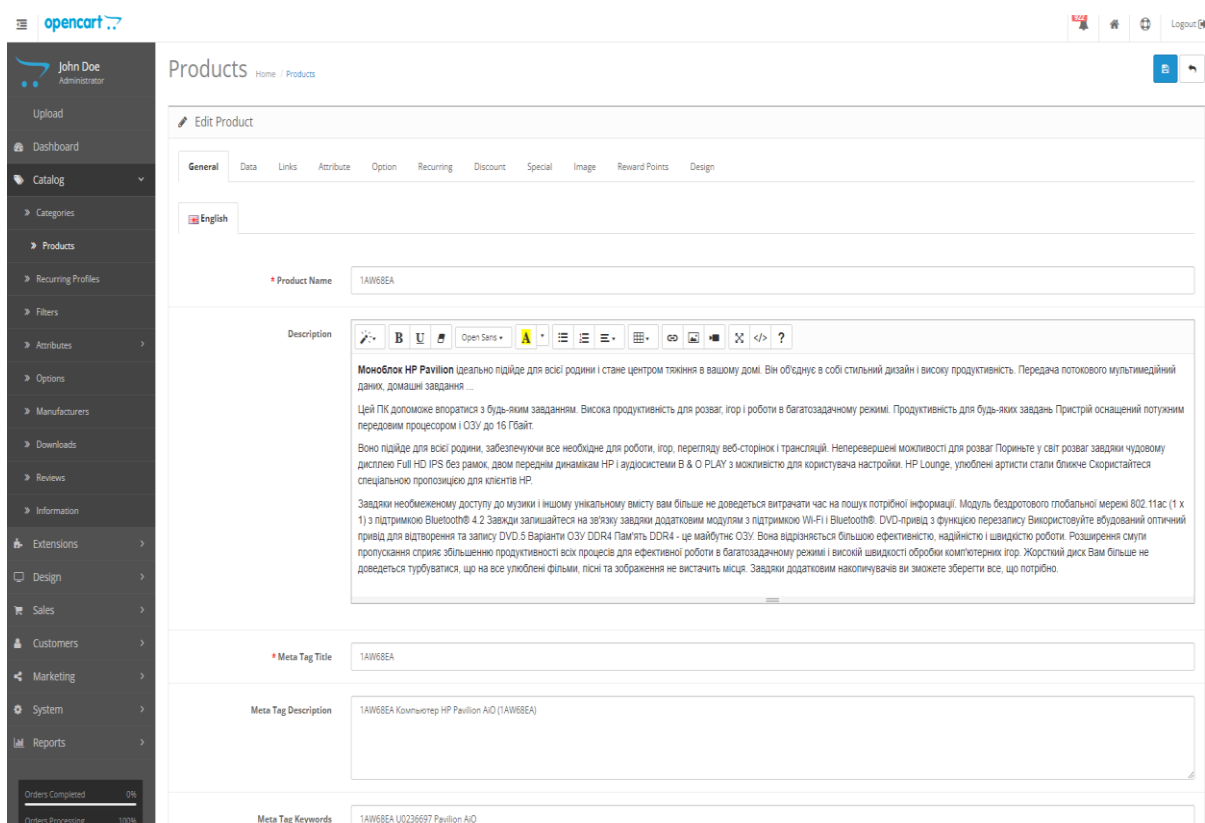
opencart

Logout

John Doe
Administrator

Upload
Dashboard
Catalog
Categories
Products
Recurring Profiles
Filters
Attributes
Options
Manufacturers
Downloads
Reviews
Information
Extensions
Design
Sales
Customers
Marketing
System
Reports

Orders Completed 0%
Orders Processing 100%

Products Home / Products

Edit Product

General Data Links Attribute Option Recurring Discount Special Image Reward Points Design

English

* Product Name 1AW68EA

Description

Open Sans

**Моноблок HP Pavilion** ідеально підійде для всієї родини і стане центром тяжіння в вашому домі. Він об'єднує в собі стильний дизайн і високу продуктивність. Передача потокового мультимедійний даних, домашні завдання ...

Цей ПК допоможе впоратися з будь-яким завданням. Висока продуктивність для розваг, ігор і роботи в багатозадачному режимі. Продуктивність для будь-яких завдань Пристрій оснащений потужним передовим процесором і ОЗУ до 16 Гбайт.

Воно підійде для всієї родини, забезпечуючи все необхідне для роботи, ігор, перегляду веб-сторінок і трансляцій. Неперевершені можливості для розваг Пориньте у світ розваг завдяки чудовому дисплею Full HD IPS без рамок, двом переднім динамікам HP і аудіосистеми B & O PLAY з можливістю для користувача настройки. HP Lounge, улюблені артисти стали ближче Скористайтеся спеціальною пропозицією для клієнтів HP.

Завдяки необмеженому доступу до музики і іншому унікальному вмісту вам більше не доведеться витрачати час на пошук потрібної інформації. Модуль бездротового глобальної мережі 802.11ac (1 х 1) з підтримкою Bluetooth® 4.2 Завжди залишайтеся на зв'язку завдяки додатковим модулям з підтримкою Wi-Fi і Bluetooth®. DVD-привід з функцією перезапису Використовуйте вбудований оптичний привід для відтворення та запису DVD.5 Варіанти ОЗУ DDR4 Пам'ять DDR4 - це майбутнє ОЗУ. Вона відрізняється більшою ефективністю, надійністю і швидкістю роботи. Розширення смуги пропускання сприяє збільшенню продуктивності всіх процесів для ефективної роботи в багатозадачному режимі і високій швидкості обробки комп'ютерних ігор. Жорсткий диск Вам більше не доведеться турбуватися, що на все улюблені фільми, пісні та зображення не вистачить місця. Завдяки додатковим накопичувачів ви зможете зберегти все, що потрібно.

* Meta Tag Title 1AW68EA

Meta Tag Description 1AW68EA Компьютер HP Pavilion AiO (1AW68EA)

Meta Tag Keywords 1AW68EA U0236697 Pavilion AiO